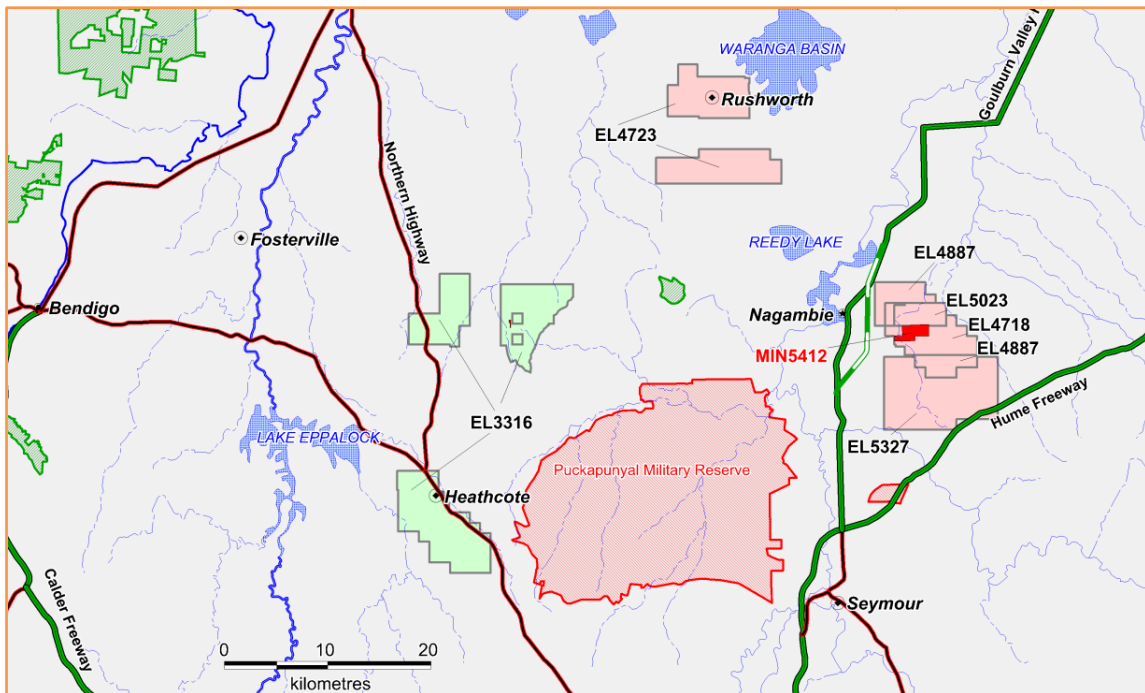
WARANGA BASIN
Goulburn Valley H
Rushworth
EL4723
Northern Highway
Fosterville
REEDY LAKE
EL4887
Bendigo
EL5023
Nagambie
EL4718
MIN5412
EL4887
Hume Freeway
EL3316
LAKE EPPALOCK
EL5327
Puckapunyal Military Reserve
Heathcote
Calder Freeway
Seymour
0
10
20
kilometres